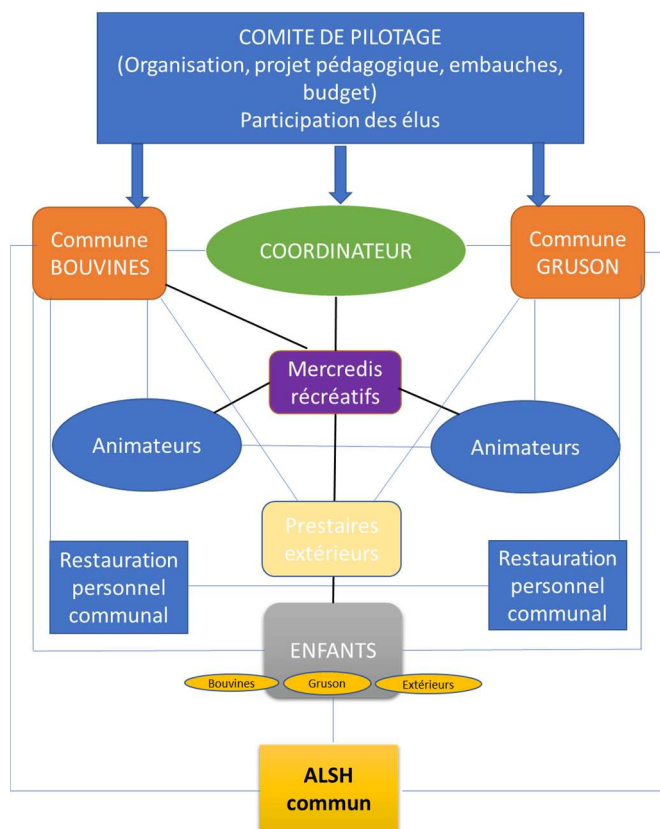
COMITE DE PILOTAGE
(Organisation, projet pédagogique, embauches, budget)
Participation des élus

Commune BOUVINES

COORDINATEUR

Commune GRUSON

Mercredis récréatifs

Animateurs

Animateurs

Prestaires extérieurs

Restauration personnel communal

Restauration personnel communal

ENFANTS

Bouvines

Gruson

Extérieurs

ALSH commun